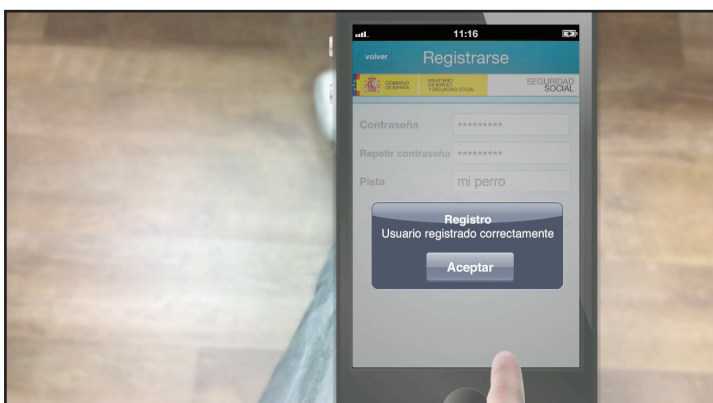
11:16

volver

Registrarse

GOBIERNO DE ESPAÑA

MINISTERIO DE EMPLEO Y SEGURIDAD SOCIAL

SEGURIDAD SOCIAL

Contraseña *********

Repetir contraseña *********

Pista mi perro

Registro

Usuario registrado correctamente

Aceptar